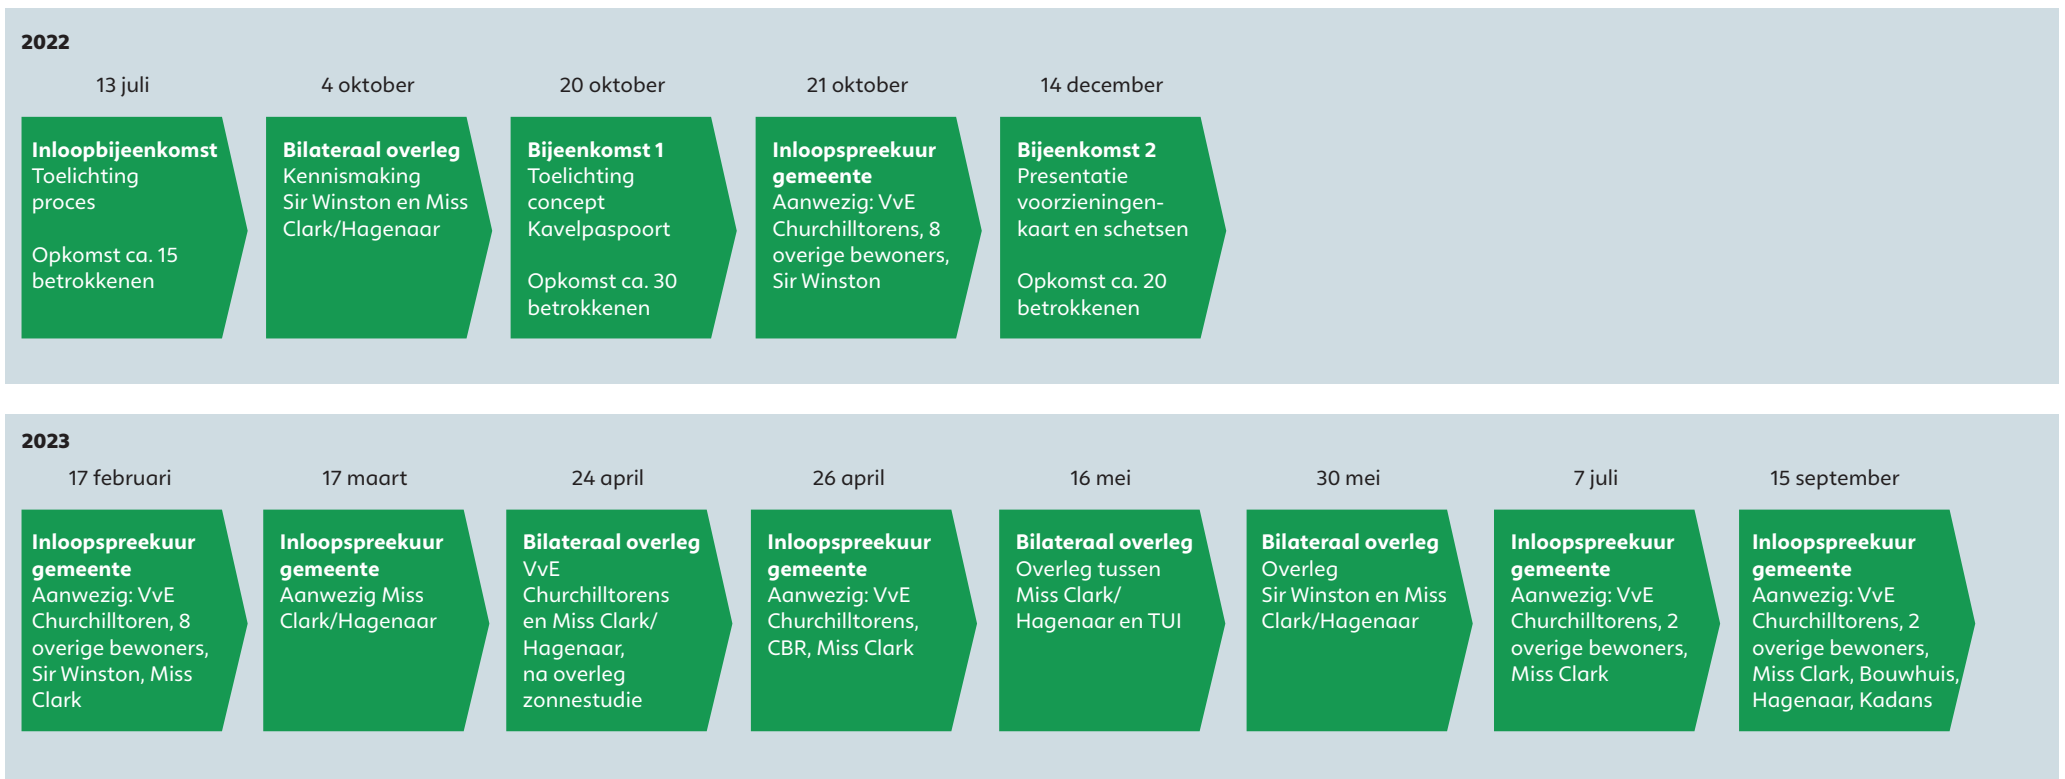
2022

13 juli

**Inloopbijeenkomst**
Toelichting proces

Opkomst ca. 15 betrokkenen

4 oktober

**Bilateraal overleg**
Kennismaking Sir Winston en Miss Clark/Hagenaar

20 oktober

**Bijeenkomst 1**
Toelichting concept Kavelpaspoort

Opkomst ca. 30 betrokkenen

21 oktober

**Inloopspreekuur gemeente**
Aanwezig: VvE Churchilltorens, 8 overige bewoners, Sir Winston

14 december

**Bijeenkomst 2**
Presentatie voorzieningenkaart en schetsen

Opkomst ca. 20 betrokkenen

2023

17 februari

**Inloopspreekuur gemeente**
Aanwezig: VvE Churchilltoren, 8 overige bewoners, Sir Winston, Miss Clark

17 maart

**Inloopspreekuur gemeente**
Aanwezig Miss Clark/Hagenaar

24 april

**Bilateraal overleg**
VvE Churchilltorens en Miss Clark/ Hagenaar, na overleg zonnestudie

26 april

**Inloopspreekuur gemeente**
Aanwezig: VvE Churchilltorens, CBR, Miss Clark

16 mei

**Bilateraal overleg**
Overleg tussen Miss Clark/ Hagenaar en TUI

30 mei

**Bilateraal overleg**
Overleg Sir Winston en Miss Clark/Hagenaar

7 juli

**Inloopspreekuur gemeente**
Aanwezig: VvE Churchilltorens, 2 overige bewoners, Miss Clark

15 september

**Inloopspreekuur gemeente**
Aanwezig: VvE Churchilltorens, 2 overige bewoners, Miss Clark, Bouwhuis, Hagenaar, Kadans